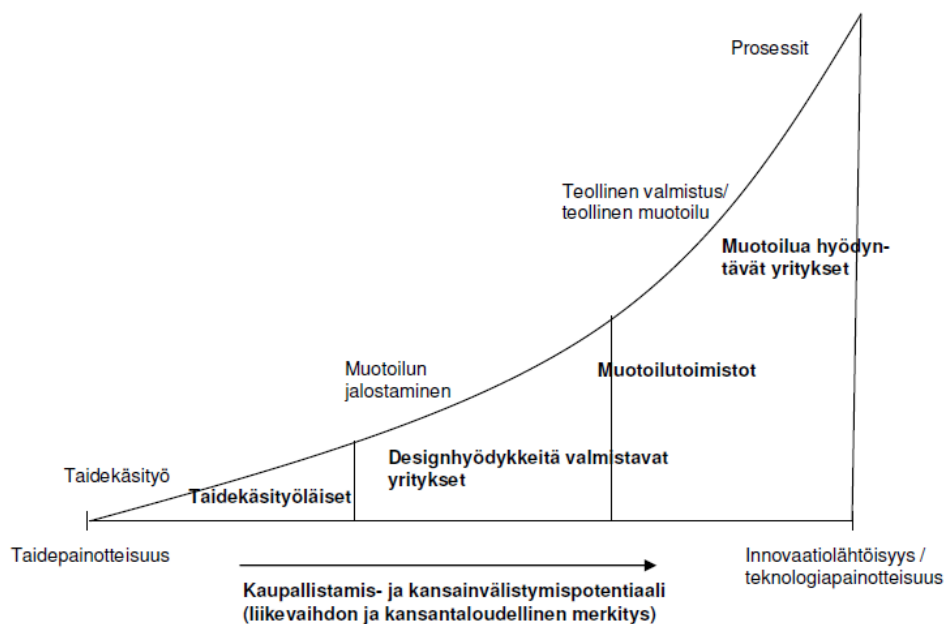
Prosessit

Teollinen valmistus/ teollinen muotoilu

Muotoilua hyödyntävät yritykset

Muotoilun jalostaminen

Muotoilutoimistot

Taidekäsityö

Designhyödykkeitä valmistavat yritykset

Taidekäsityöläiset

Taidepainotteisuus

Innovaatiolähtöisyys / teknologiapainotteisuus

Kaupallistamis- ja kansainvälistymispotentiaali (liikevaihdon ja kansantaloudellinen merkitys)